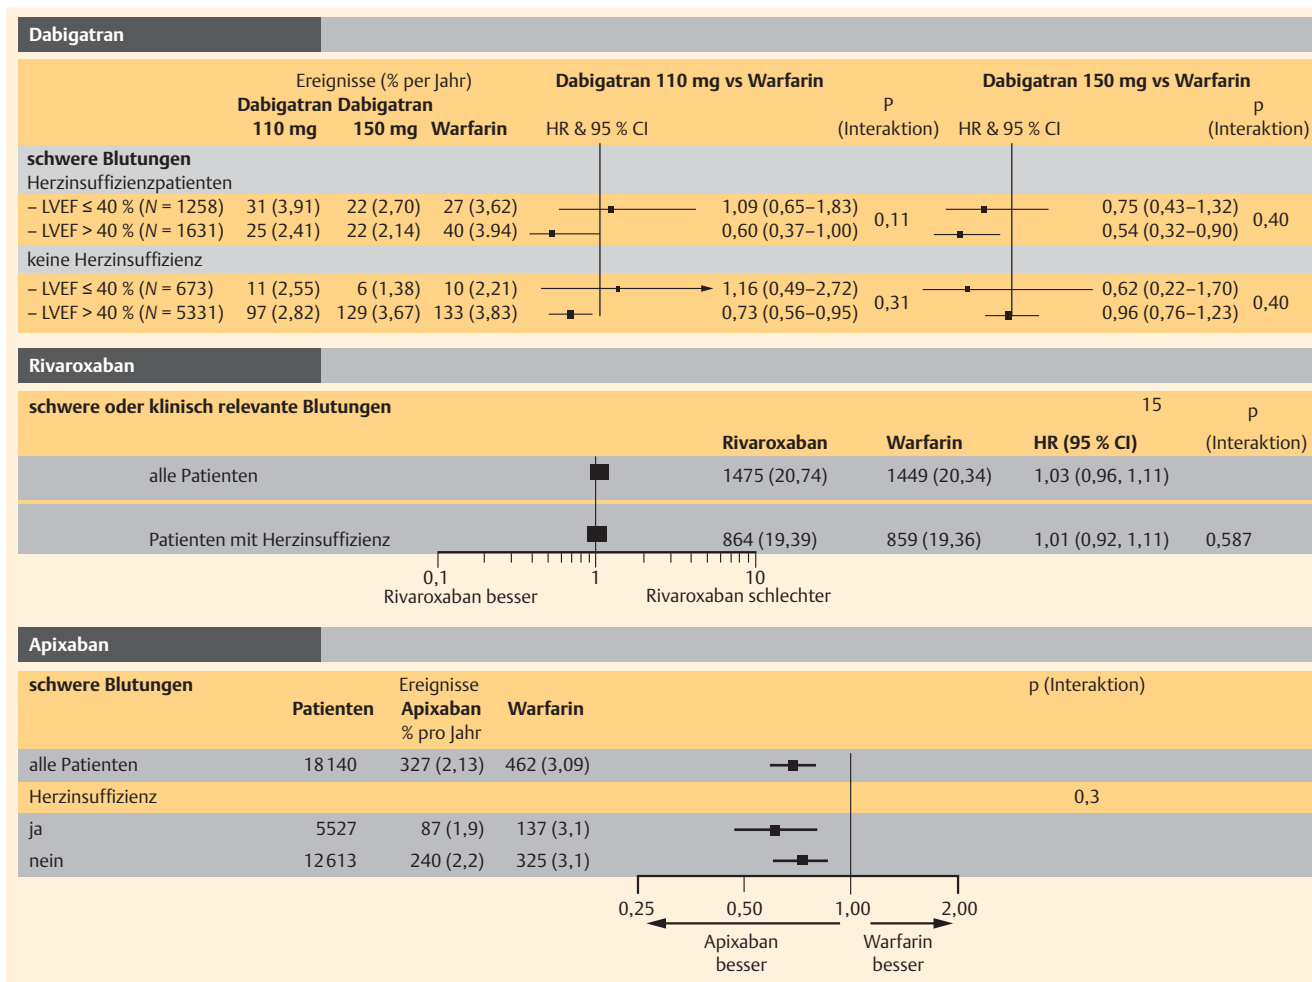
Dabigatran

| | Ereignisse (% per Jahr) Dabigatran 110 mg | Dabigatran 150 mg | Warfarin | Dabigatran 110 mg vs Warfarin HR & 95 % CI | | P (Interaktion) | Dabigatran 150 mg vs Warfarin HR & 95 % CI | | p (Interaktion) |
|---|---|---|---|---|---|---|---|---|---|
| schwere Blutungen | | | | | | | | | |
| Herzinsuffizienzpatienten | | | | | | | | | |
| – LVEF ≤ 40 % (N = 1258) | 31 (3,91) | 22 (2,70) | 27 (3,62) | | 1,09 (0,65–1,83) | 0,11 | | 0,75 (0,43–1,32) | 0,40 |
| – LVEF > 40 % (N = 1631) | 25 (2,41) | 22 (2,14) | 40 (3.94) | | 0,60 (0,37–1,00) | | | 0,54 (0,32–0,90) | |
| keine Herzinsuffizienz | | | | | | | | | |
| – LVEF ≤ 40 % (N = 673) | 11 (2,55) | 6 (1,38) | 10 (2,21) | | 1,16 (0,49–2,72) | 0,31 | | 0,62 (0,22–1,70) | 0,40 |
| – LVEF > 40 % (N = 5331) | 97 (2,82) | 129 (3,67) | 133 (3,83) | | 0,73 (0,56–0,95) | | | 0,96 (0,76–1,23) | |

Rivaroxaban

schwere oder klinisch relevante Blutungen 15

| | Rivaroxaban | Warfarin | HR (95 % CI) | p (Interaktion) |
|---|---|---|---|---|
| alle Patienten | 1475 (20,74) | 1449 (20,34) | 1,03 (0,96, 1,11) | |
| Patienten mit Herzinsuffizienz | 864 (19,39) | 859 (19,36) | 1,01 (0,92, 1,11) | 0,587 |

0,1 1 10
Rivaroxaban besser Rivaroxaban schlechter

Apixaban

| schwere Blutungen | Patienten | Ereignisse Apixaban % pro Jahr | Warfarin | | p (Interaktion) |
|---|---|---|---|---|---|
| alle Patienten | 18140 | 327 (2,13) | 462 (3,09) | | |
| Herzinsuffizienz | | | | | 0,3 |
| ja | 5527 | 87 (1,9) | 137 (3,1) | | |
| nein | 12613 | 240 (2,2) | 325 (3,1) | | |

0,25 0,50 1,00 2,00
Apixaban besser Warfarin besser